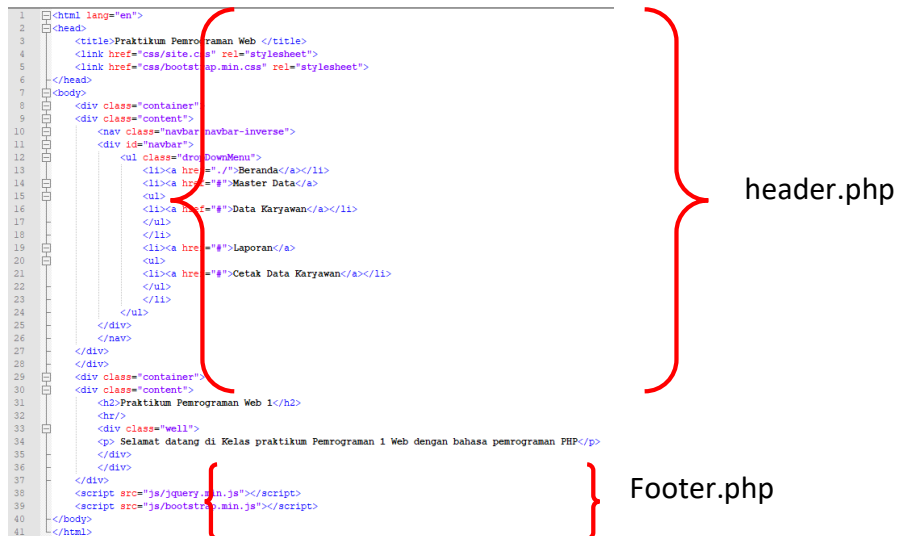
1 <html lang="en">
2 <head>
3 <title>Praktikum Pemrograman Web </title>
4 <link href="css/site.c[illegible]s" rel="stylesheet">
5 <link href="css/bootstr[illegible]ap.min.css" rel="stylesheet">
6 </head>
7 <body>
8 <div class="container"
9 <div class="content">
10 <nav class="navbar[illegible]navbar-inverse">
11 <div id="navbar">
12 <ul class="dro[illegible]DownMenu">
13 <li><a hre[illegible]="./">Beranda</a></li>
14 <li><a hre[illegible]="#">Master Data</a>
15 <ul>
16 <li><a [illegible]ef="#">Data Karyawan</a></li>
17 </ul>
18 </li>
19 <li><a hre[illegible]="#">Laporan</a>
20 <ul>
21 <li><a hre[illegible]="#">Cetak Data Karyawan</a></li>
22 </ul>
23 </li>
24 </ul>
25 </div>
26 </nav>
27 </div>
28 </div>
29 <div class="container">
30 <div class="content">
31 <h2>Praktikum Pemrograman Web 1</h2>
32 <hr/>
33 <div class="well">
34 <p> Selamat datang di Kelas praktikum Pemrograman 1 Web dengan bahasa pemrograman PHP</p>
35 </div>
36 </div>
37 </div>
38 <script src="js/jquery.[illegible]in.js"></script>
39 <script src="js/bootstr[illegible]p.min.js"></script>
40 </body>
41 </html>

header.php

Footer.php